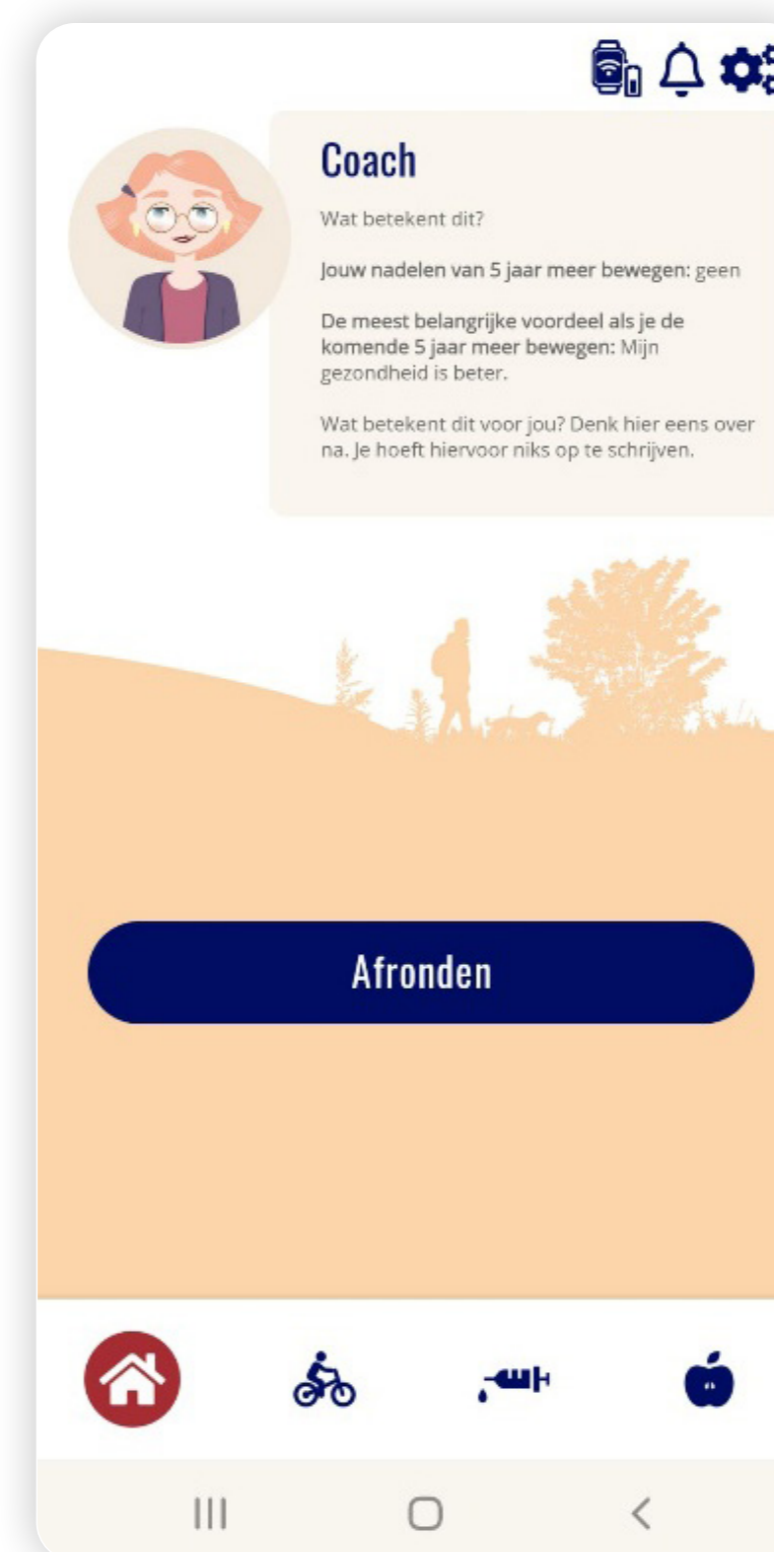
Coach

Wat betekent dit?

Jouw nadelen van 5 jaar meer bewegen: geen

De meest belangrijke voordeel als je de komende 5 jaar meer bewegen: Mijn gezondheid is beter.

Wat betekent dit voor jou? Denk hier eens over na. Je hoeft hiervoor niks op te schrijven.

Afronden